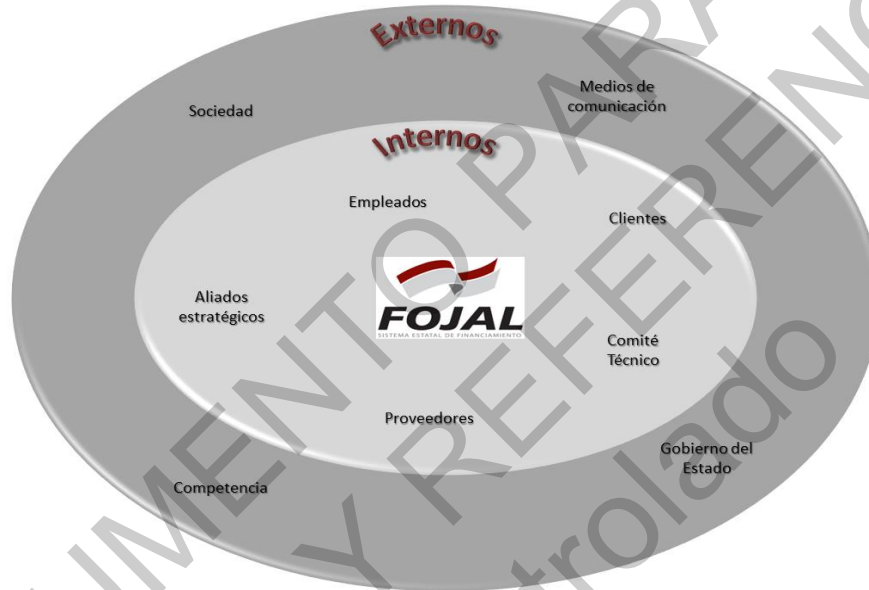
Externos

Sociedad

Medios de comunicación

Internos

Empleados

Clientes

FOJAL
SISTEMA ESTATAL DE FINANCIAMIENTO

Aliados estratégicos

Comité Técnico

Proveedores

Gobierno del Estado

Competencia

DOCUMENTO PARA CONSULTA Y REFERENCIA
No Controlado